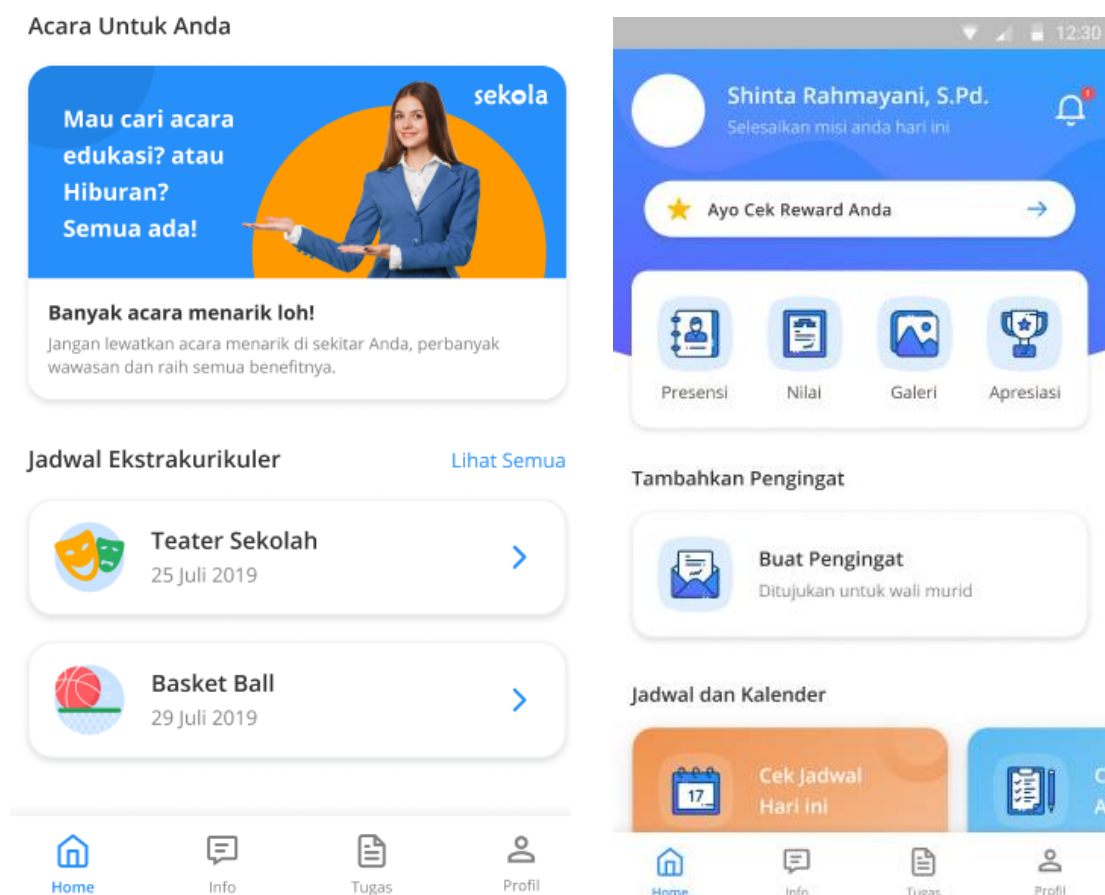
Acara Untuk Anda

Mau cari acara edukasi? atau Hiburan? Semua ada!

sekola

Banyak acara menarik loh!

Jangan lewatkan acara menarik di sekitar Anda, perbanyak wawasan dan raih semua benefitnya.

Jadwal Ekstrakurikuler

Lihat Semua

Teater Sekolah

25 Juli 2019

Basket Ball

29 Juli 2019

Home

Info

Tugas

Profil

12:30

Shinta Rahmayani, S.Pd.

Selesaikan misi anda hari ini

Ayo Cek Reward Anda

Presensi

Nilai

Galeri

Apresiasi

Tambahkan Pengingat

Buat Pengingat

Ditujukan untuk wali murid

Jadwal dan Kalender

17

Cek Jadwal Hari ini

C
A

Home

Info

Tugas

Profil